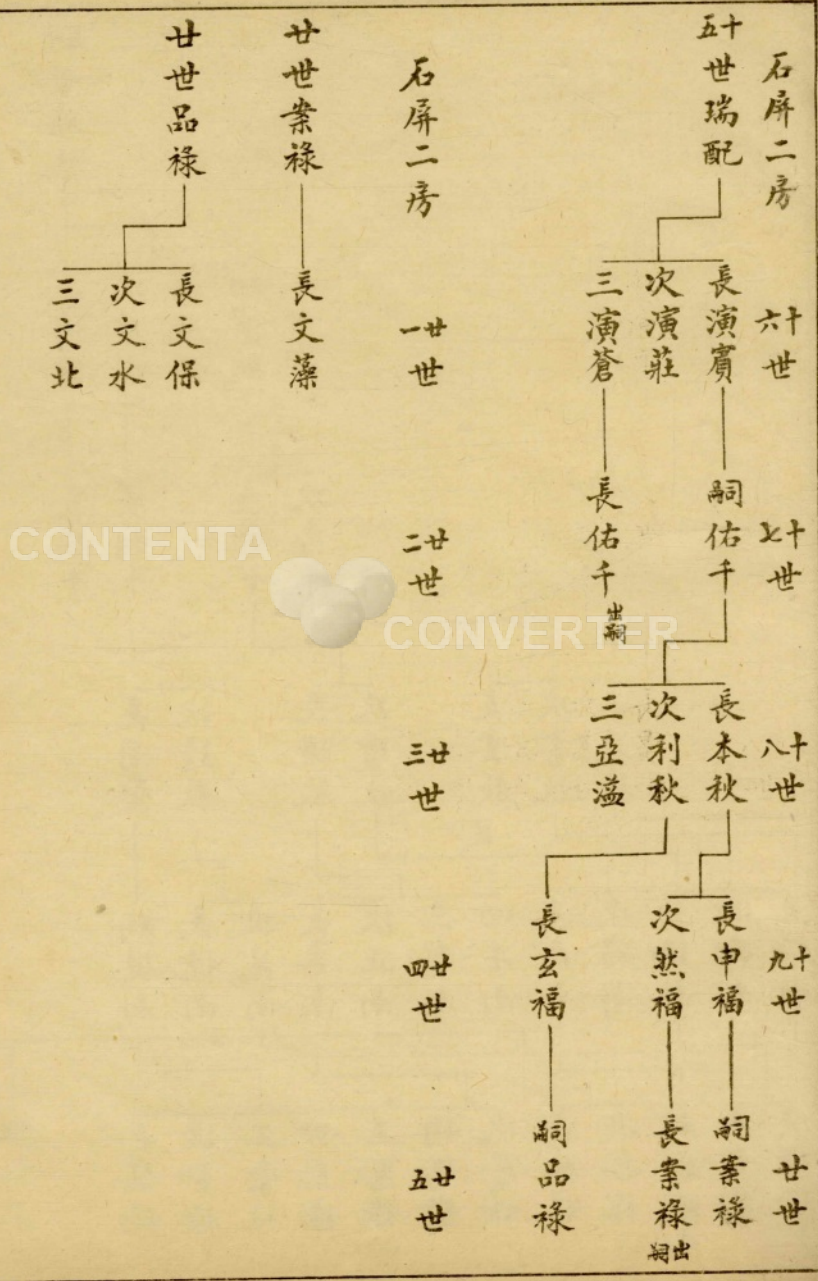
石屏二房

五十世瑞配

六十世
長演賓
次演莊
三演蒼

七十世
嗣佑千
長佑千 出嗣

八十世
長本秋
次利秋
三亞溢

九十世
長申福
次然福
長玄福

廿世
嗣業祿
長業祿 出嗣
嗣品祿

石屏二房

一廿世
二廿世
三廿世
四廿世
五廿世

廿世業祿
長文藻

廿世品祿
長文保
次文水
三文北

CONTENTA CONVERTER